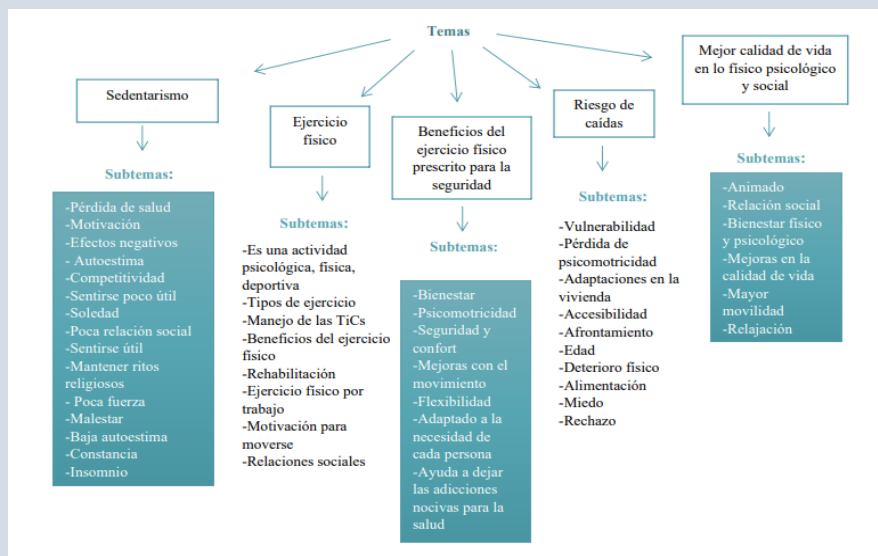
Temas

Sedentarismo

Subtemas:

-Pérdida de salud
-Motivación
-Efectos negativos
- Autoestima
-Competitividad
-Sentirse poco útil
-Soledad
-Poca relación social
-Sentirse útil
-Mantener ritos religiosos
- Poca fuerza
-Malestar
-Baja autoestima
-Constancia
-Insomnio

Ejercicio físico

Subtemas:

-Es una actividad psicológica, física, deportiva
-Tipos de ejercicio
-Manejo de las TiCs
-Beneficios del ejercicio físico
-Rehabilitación
-Ejercicio físico por trabajo
-Motivación para moverse
-Relaciones sociales

Beneficios del ejercicio físico prescrito para la seguridad

Subtemas:

-Bienestar
-Psicomotricidad
-Seguridad y confort
-Mejoras con el movimiento
-Flexibilidad
-Adaptado a la necesidad de cada persona
-Ayuda a dejar las adicciones nocivas para la salud

Riesgo de caídas

Subtemas:

-Vulnerabilidad
-Pérdida de psicomotricidad
-Adaptaciones en la vivienda
-Accesibilidad
-Afrontamiento
-Edad
-Deterioro físico
-Alimentación
-Miedo
-Rechazo

Mejor calidad de vida en lo físico psicológico y social

Subtemas:

-Animado
-Relación social
-Bienestar físico y psicológico
-Mejoras en la calidad de vida
-Mayor movilidad
-Relajación